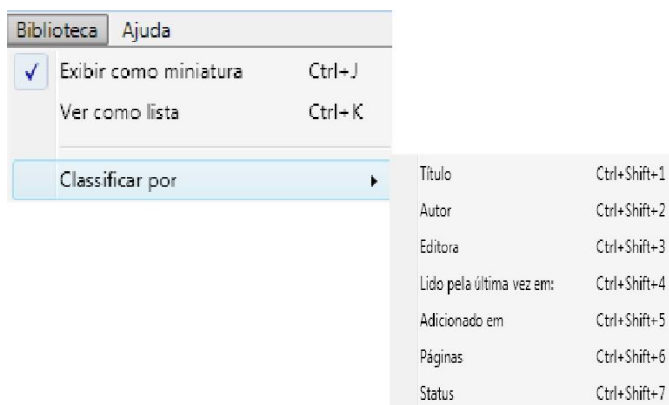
Biblioteca Ajuda

✓ Exibir como miniatura Ctrl+J
Ver como lista Ctrl+K

Classificar por

Título Ctrl+Shift+1
Autor Ctrl+Shift+2
Editora Ctrl+Shift+3
Lido pela última vez em: Ctrl+Shift+4
Adicionado em Ctrl+Shift+5
Páginas Ctrl+Shift+6
Status Ctrl+Shift+7